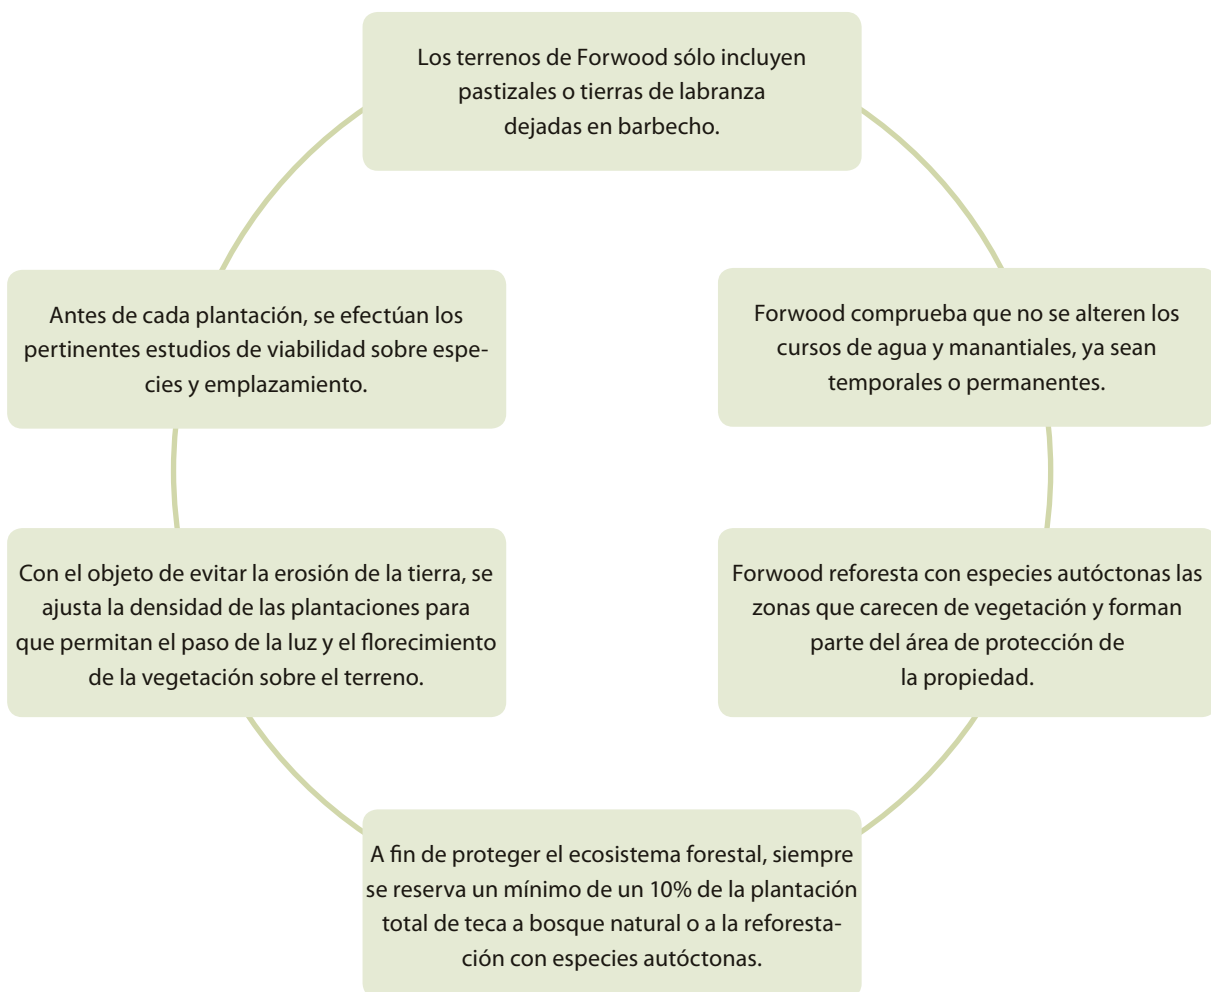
Los terrenos de Forwood sólo incluyen pastizales o tierras de labranza dejadas en barbecho.

Forwood comprueba que no se alteren los cursos de agua y manantiales, ya sean temporales o permanentes.

Forwood reforesta con especies autóctonas las zonas que carecen de vegetación y forman parte del área de protección de la propiedad.

A fin de proteger el ecosistema forestal, siempre se reserva un mínimo de un 10% de la plantación total de teca a bosque natural o a la reforestación con especies autóctonas.

Con el objeto de evitar la erosión de la tierra, se ajusta la densidad de las plantaciones para que permitan el paso de la luz y el florecimiento de la vegetación sobre el terreno.

Antes de cada plantación, se efectúan los pertinentes estudios de viabilidad sobre especies y emplazamiento.